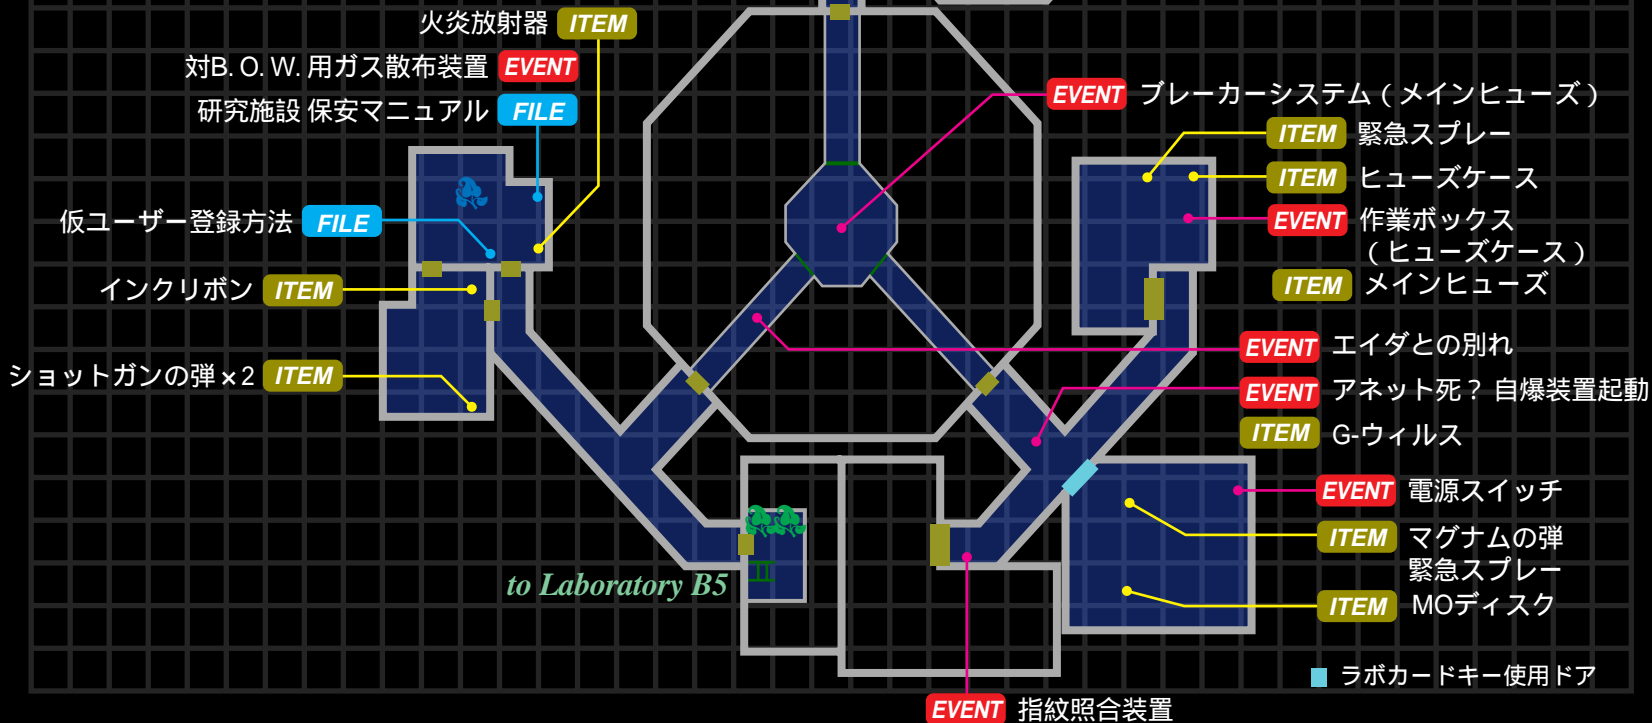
火炎放射器 ITEM
対B. O. W. 用ガス散布装置 EVENT
研究施設 保安マニュアル FILE
仮ユーザー登録方法 FILE
インクリボン ITEM
ショットガンの弾×2 ITEM

EVENT ブレーカーシステム（メインヒューズ）
ITEM 緊急スプレー
ITEM ヒューズケース
EVENT 作業ボックス（ヒューズケース）
ITEM メインヒューズ
EVENT エイダとの別れ
EVENT アネット死？ 自爆装置起動
ITEM G-ウィルス
EVENT 電源スイッチ
ITEM マグナムの弾 緊急スプレー
ITEM MOディスク

to Laboratory B5

ラボカードキー使用ドア
EVENT 指紋照合装置